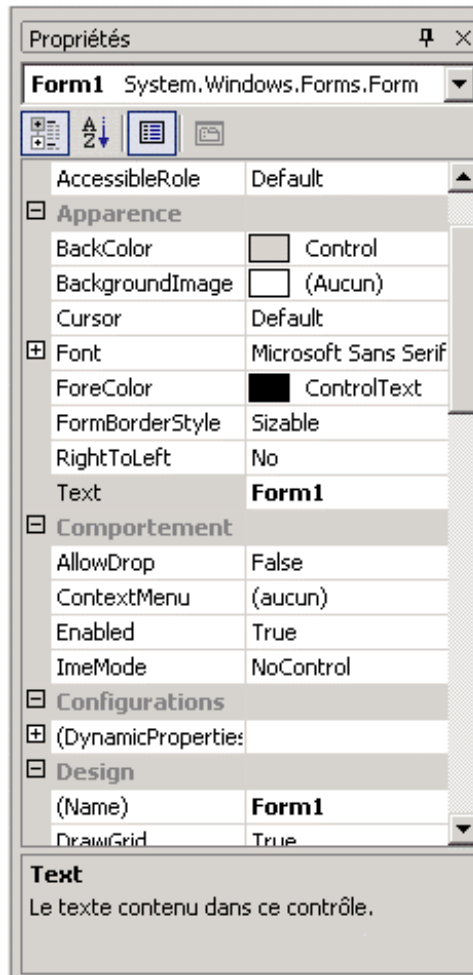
Propriétés

Form1 System.Windows.Forms.Form

| | |
|---|---|
| AccessibleRole | Default |
| ⊟ Apparence | |
| BackColor | Control |
| BackgroundImage | (Aucun) |
| Cursor | Default |
| ⊞ Font | Microsoft Sans Serif |
| ForeColor | ControlText |
| FormBorderStyle | Sizable |
| RightToLeft | No |
| Text | **Form1** |
| ⊟ Comportement | |
| AllowDrop | False |
| ContextMenu | (aucun) |
| Enabled | True |
| ImeMode | NoControl |
| ⊟ Configurations | |
| ⊞ (DynamicProperties | |
| ⊟ Design | |
| (Name) | **Form1** |
| DrawGrid | True |

**Text**
Le texte contenu dans ce contrôle.